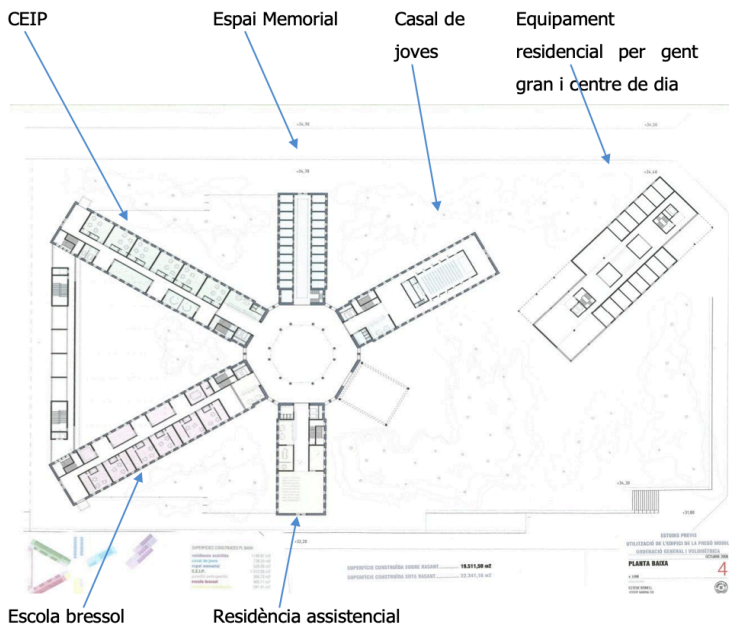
CEIP

Espai Memorial

Casal de joves

Equipament residencial per gent gran i centre de dia

+34,30

+34,30

+34,30

+34,30

+34,30

+32,20

+31,00

SUPERFICIE CONSTRUÏDA SOBRE RASANT ........ 19.511,58 m2

SUPERFICIE CONSTRUÏDA SOTA RASANT ........ 22.581,16 m2

ESTUDI PREVI
UTILITZACIÓ DE L'EDIFICI DE LA PRESÓ MODEL
ORDENACIÓ GENERAL I VOLUMETRIA

PLANTA BAIXA

4

Escola bressol

Residència assistencial